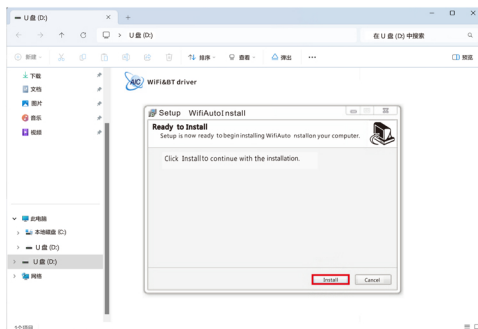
U 盘 (D:)
+
U 盘 (D:)
在 U 盘 (D:) 中搜索
新建
排序
查看
弹出
...
预览
下载
文档
图片
音乐
视频
WiFi&BT driver
Setup WifiAutoInstall
Ready to Install
Setup is now ready to begin installing WifiAutoInstall on your computer.
Click Install to continue with the installation.
Install
Cancel
此电脑
本地磁盘 (C:)
U 盘 (D:)
U 盘 (D:)
网络
1个项目